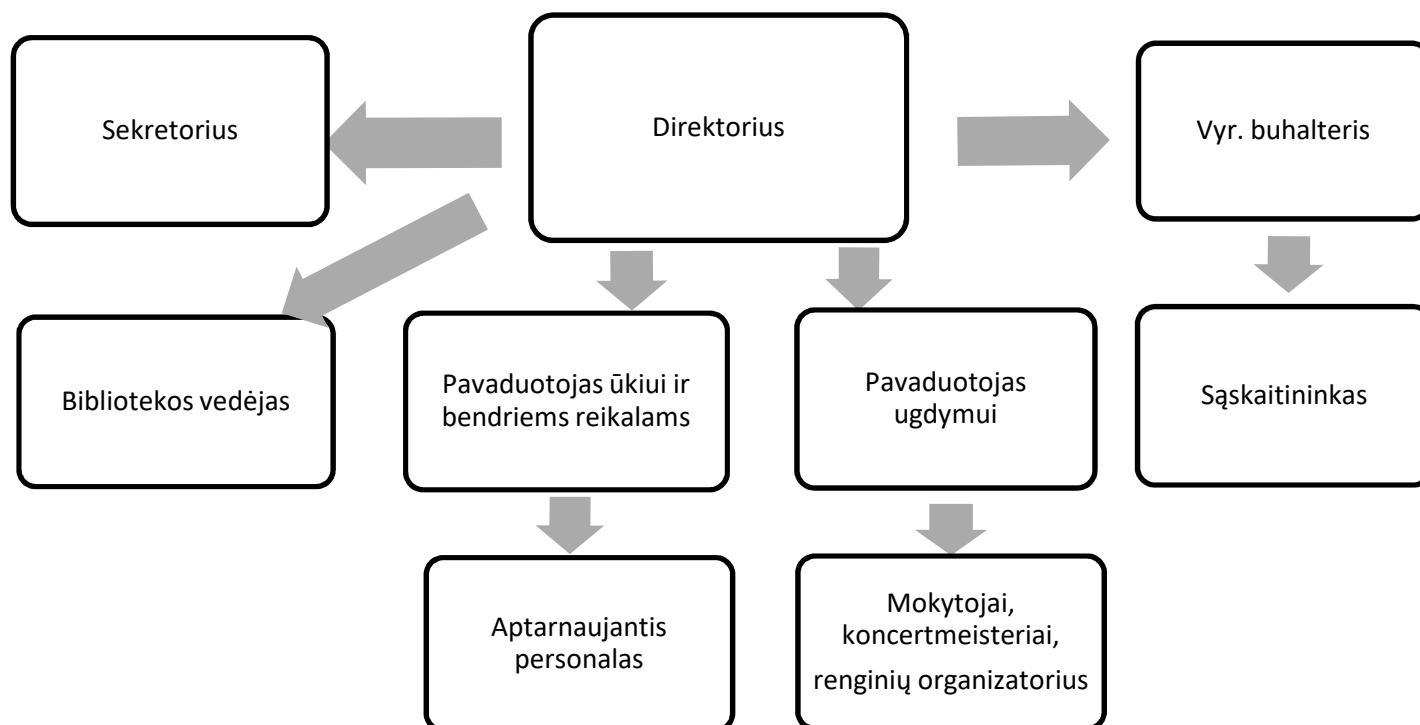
Sekretorius

Direktorius

Vyr. buhalteris

Bibliotekos vedėjas

Pavaduotojas ūkiui ir bendriems reikalams

Pavaduotojas ugdymui

Sąskaitininkas

Aptarnaujantis personalas

Mokytojai, koncertmeisteriai, renginių organizatorius